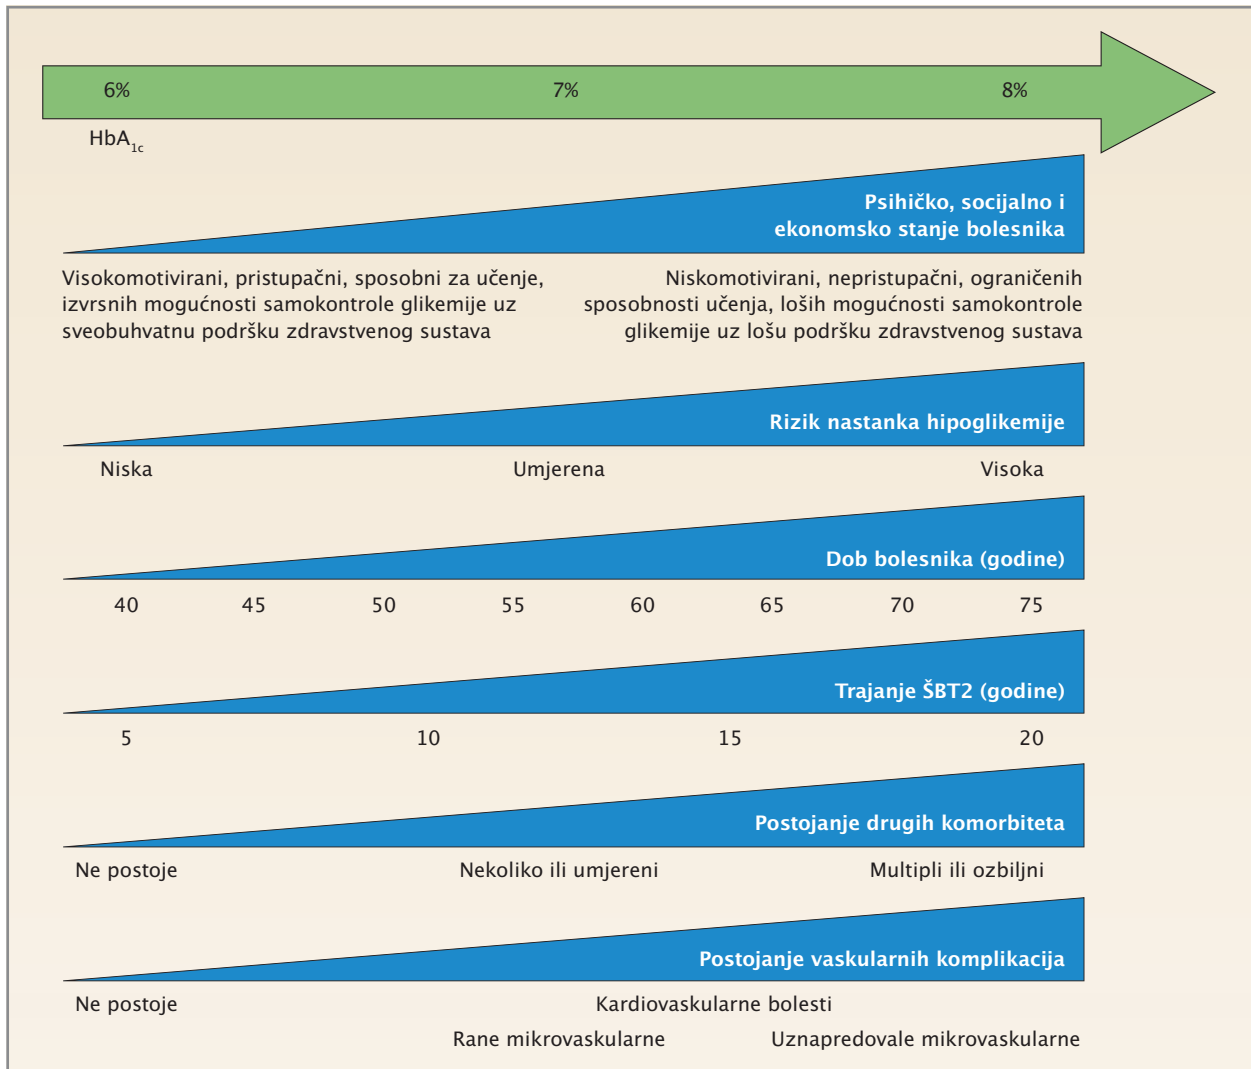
6%

7%

8%

HbA$_{1c}$

Psihičko, socijalno i ekonomsko stanje bolesnika

Visokomotivirani, pristupačni, sposobni za učenje, izvrsnih mogućnosti samokontrole glikemije uz sveobuhvatnu podršku zdravstvenog sustava

Niskomotivirani, nepristupačni, ograničenih sposobnosti učenja, loših mogućnosti samokontrole glikemije uz lošu podršku zdravstvenog sustava

Rizik nastanka hipoglikemije

Niska

Umjerena

Visoka

Dob bolesnika (godine)

40 45 50 55 60 65 70 75

Trajanje ŠBT2 (godine)

5 10 15 20

Postojanje drugih komorbiteta

Ne postoje

Nekoliko ili umjereni

Multipli ili ozbiljni

Postojanje vaskularnih komplikacija

Ne postoje

Kardiovaskularne bolesti

Rane mikrovaskularne

Uznapredovale mikrovaskularne